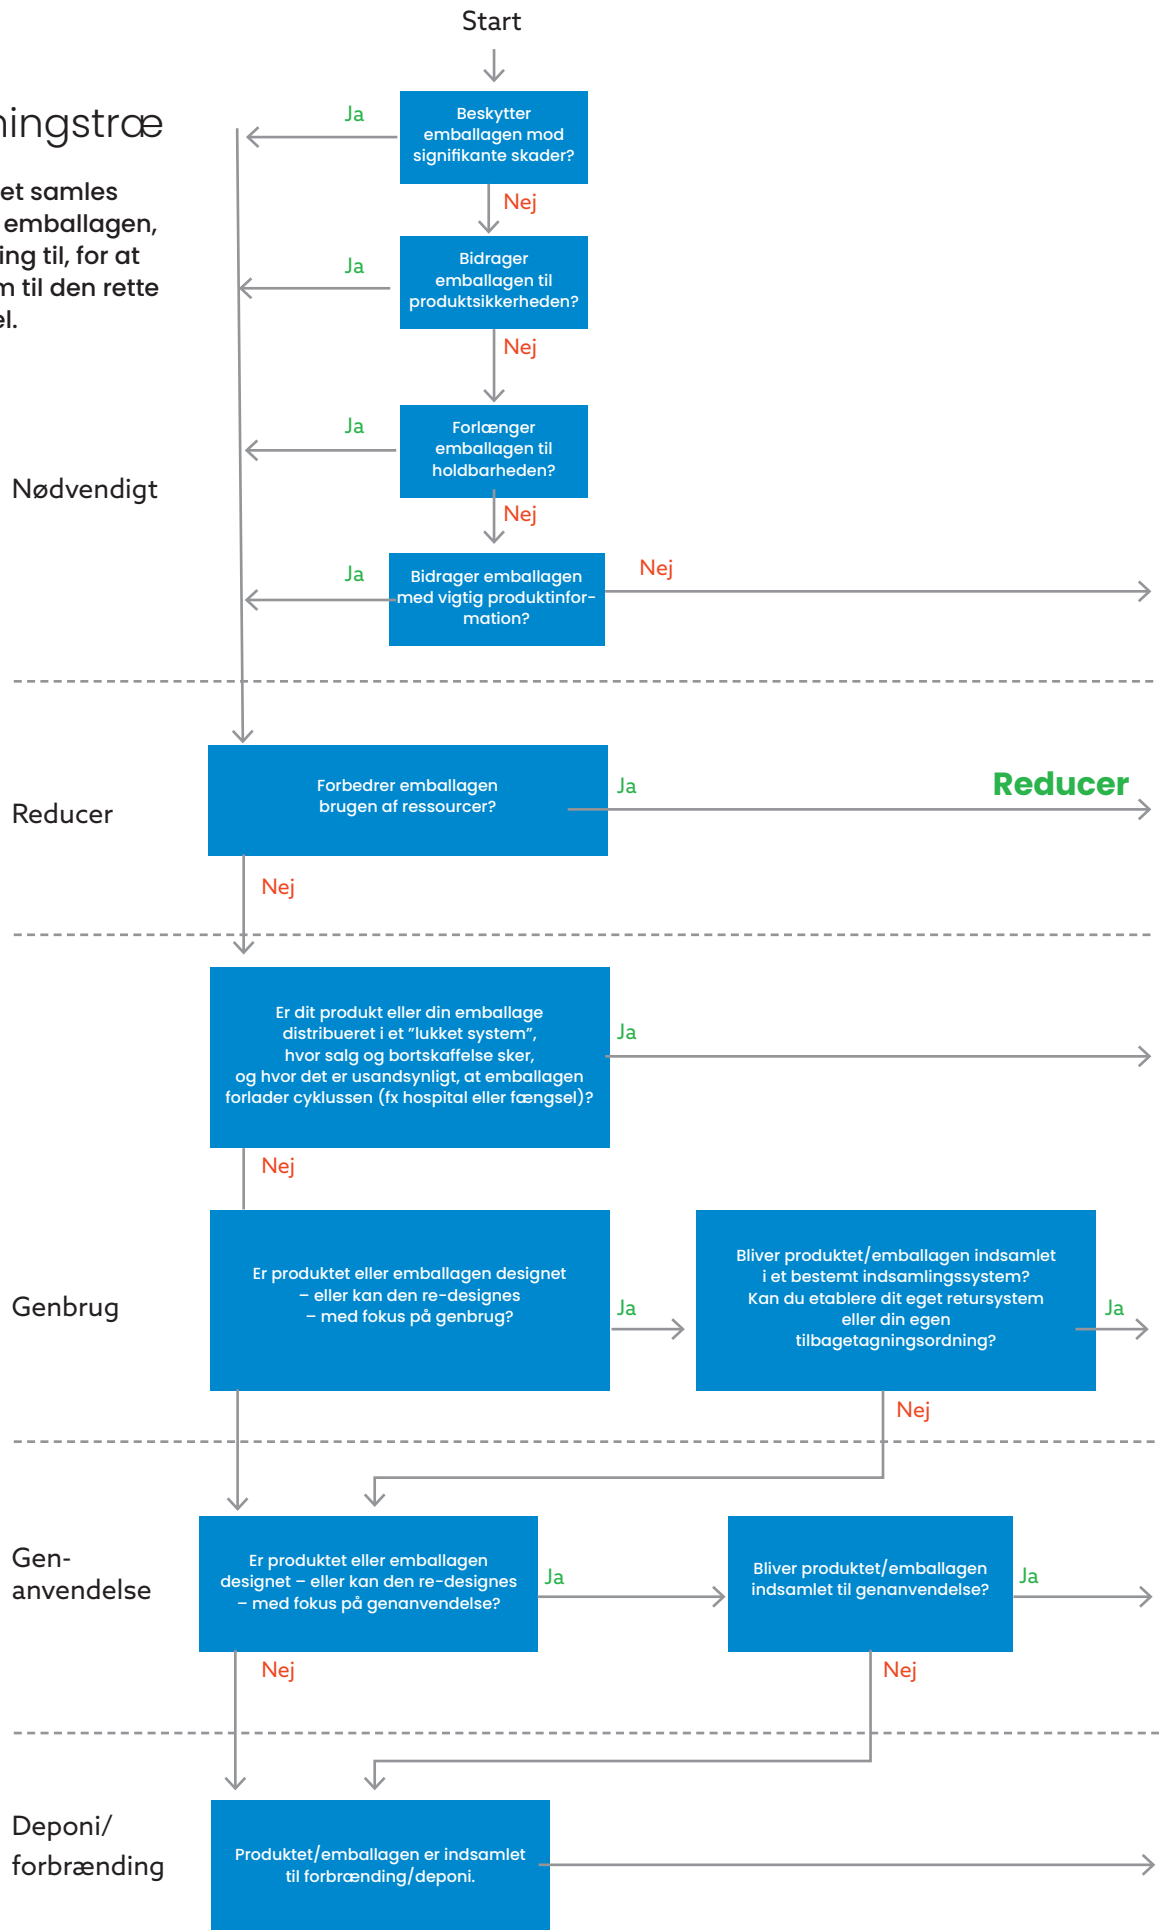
ningstræ

et samles emballagen, ing til, for at m til den rette el.

Start

Beskytter emballagen mod signifikante skader?

Ja

Nej

Bidrager emballagen til produktsikkerheden?

Ja

Nej

Forlænger emballagen til holdbarheden?

Ja

Nødvendigt

Nej

Bidrager emballagen med vigtig produktinformation?

Ja

Nej

Reducer

Forbedrer emballagen brugen af ressourcer?

Ja

Reducer

Nej

Er dit produkt eller din emballage distribueret i et "lukket system", hvor salg og bortskaffelse sker, og hvor det er usandsynligt, at emballagen forlader cyklussen (fx hospital eller fængsel)?

Ja

Nej

Genbrug

Er produktet eller emballagen designet – eller kan den re-designes – med fokus på genbrug?

Ja

Bliver produktet/emballagen indsamlet i et bestemt indsamlingssystem? Kan du etablere dit eget retursystem eller din egen tilbagetagningsordning?

Ja

Nej

Gen-anvendelse

Er produktet eller emballagen designet – eller kan den re-designes – med fokus på genanvendelse?

Ja

Bliver produktet/emballagen indsamlet til genanvendelse?

Ja

Nej

Nej

Deponi/ forbrænding

Produktet/emballagen er indsamlet til forbrænding/deponi.